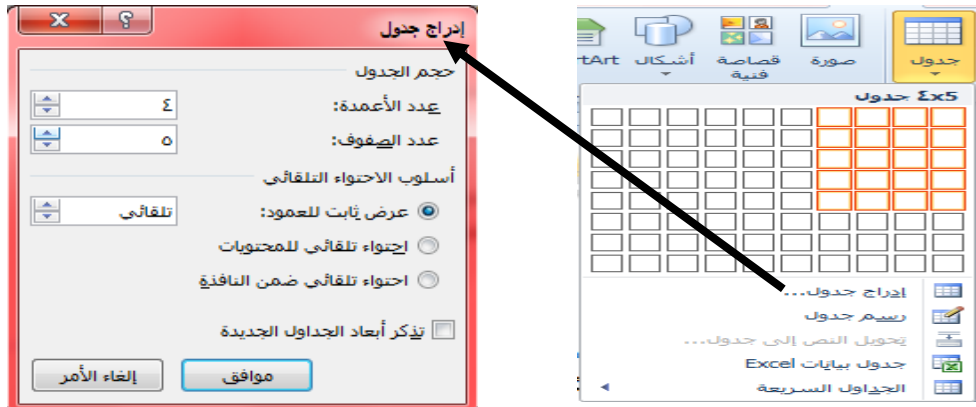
إدراج جدول
?
X
حجم الجدول
عدد الأعمدة:
٤
عدد الصفوف:
٥
أسلوب الاحتواء التلقائي
عرض ثابت للعمود:
تلقائي
احتواء تلقائي للمحتويات
احتواء تلقائي ضمن النافذة
تذكر أبعاد الجداول الجديدة
موافق
إلغاء الأمر

جدول
صورة
قصاصة فنية
أشكال
rtArt
٤x5 جدول
إدراج جدول...
رسم جدول
تحويل النص إلى جدول...
جدول بيانات Excel
الجداول السريعة